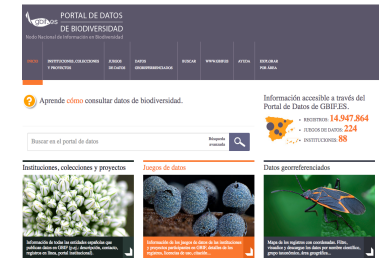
GBIF.ES PORTAL DE DATOS DE BIODIVERSIDAD
Nodo Nacional de Información en Biodiversidad

INICIO
INSTITUCIONES, COLECCIONES Y PROYECTOS
JUEGOS DE DATOS
DATOS GEORREFERENCIADOS
BUSCAR
WWW.GBIF.ES
AYUDA
EXPLORAR POR ÁREA

Aprende cómo consultar datos de biodiversidad.

Información accesible a través del Portal de Datos de GBIF.ES.
REGISTROS 14.947.864
JUEGOS DE DATOS 224
INSTITUCIONES 88

Buscar en el portal de datos
Búsqueda avanzada

Instituciones, colecciones y proyectos
Información de todas las entidades españolas que publican datos en GBIF (p.ej. descripción, contacto, registros en línea, portal institucional).

Juegos de datos
Información de los juegos de datos de las instituciones y proyectos participantes en GBIF, acceso a los registros, licencias de uso, citación...

Datos georreferenciados
Mapa de los registros con coordenadas. Filtra, visualiza y descarga los datos por nombre científico, grupo taxonómico, área geográfica...